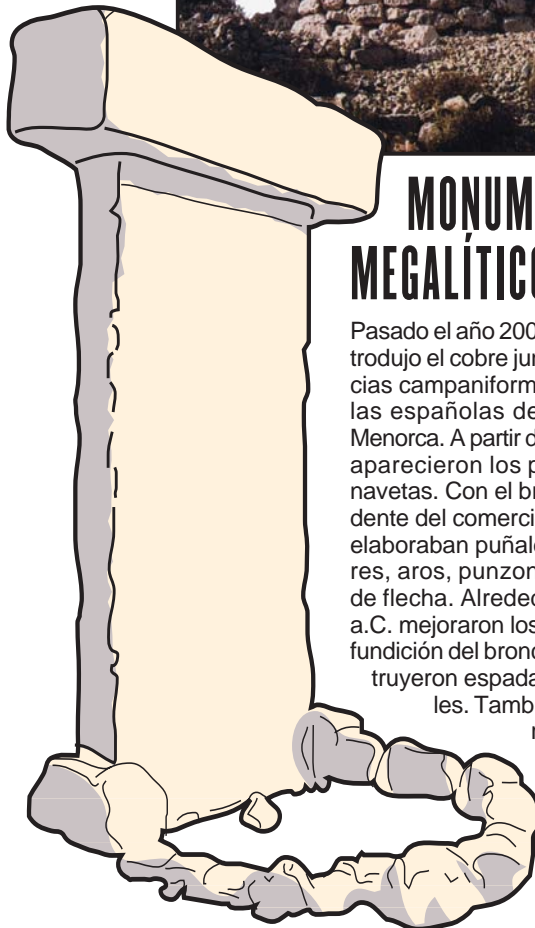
MONUM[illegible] MEGALÍTICO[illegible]

Pasado el año 200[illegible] trodujo el cobre jun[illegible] cias campaniform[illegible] las españolas de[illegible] Menorca. A partir d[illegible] aparecieron los p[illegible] navetas. Con el br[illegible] dente del comerci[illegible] elaboraban puñale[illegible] res, aros, punzon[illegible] de flecha. Alrededo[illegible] a.C. mejoraron los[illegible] fundición del bronc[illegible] truyeron espada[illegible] les. Tamb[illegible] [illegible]